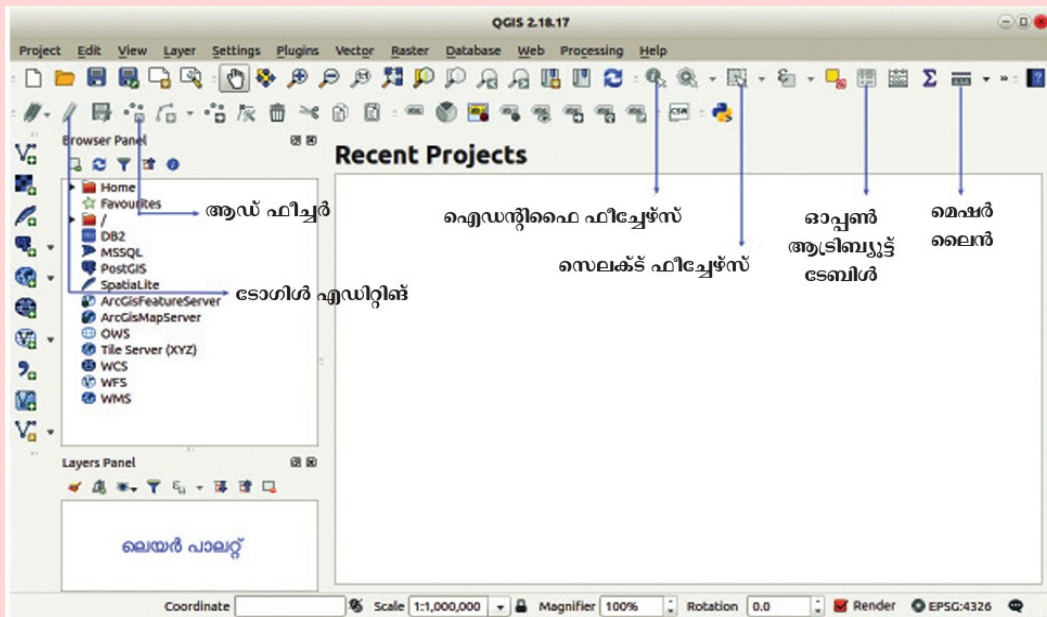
QGIS 2.18.17

Project Edit View Layer Settings Plugins Vector Raster Database Web Processing Help

Browser Panel

Recent Projects

Home
Favourites
/
DB2
MSSQL
PostGIS
SpatiaLite
ArcGisFeatureServer
ArcGisMapServer
OWS
Tile Server (XYZ)
WCS
WFS
WMS

ആഡ് ഫീച്ചർ

ടോഗിൾ എഡിറ്റിങ്

ഐഡന്റിഫൈ ഫീച്ചേഴ്സ്

സെലക്ട് ഫീച്ചേഴ്സ്

ഓപ്പൺ ആട്രിബ്യൂട്ട് ടേബിൾ

മെഷർ ലൈൻ

Layers Panel

ലെയർ പാലറ്റ്

Coordinate Scale 1:1,000,000 Magnifier 100% Rotation 0.0 Render EPSG:4326